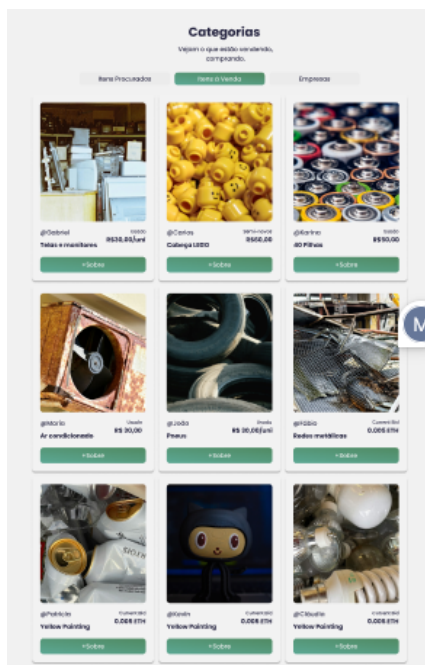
Categorias

Vejam o que estão vendendo, comprando.

Itens Procurados

Itens à Venda

Empresas

@Gabriel
Usado
Telas e monitores
R$30,00/uni
+ Sobre

@Carlos
Semi-novo
Cabeça LEGO
R$50,00
+ Sobre

@Karina
Usado
40 Pilhas
R$50,00
+ Sobre

@Mario
Usado
Ar condicionado
R$ 30,00
+ Sobre

@João
Usado
Pneus
R$ 30,00/uni
+ Sobre

@Fábio
Current Bid
Redes metálicas
0.005 ETH
+ Sobre

@Patrícia
Current Bid
Yellow Painting
0.005 ETH
+ Sobre

@Kevin
Current Bid
Yellow Painting
0.005 ETH
+ Sobre

@Cláudia
Current Bid
Yellow Painting
0.005 ETH
+ Sobre

M